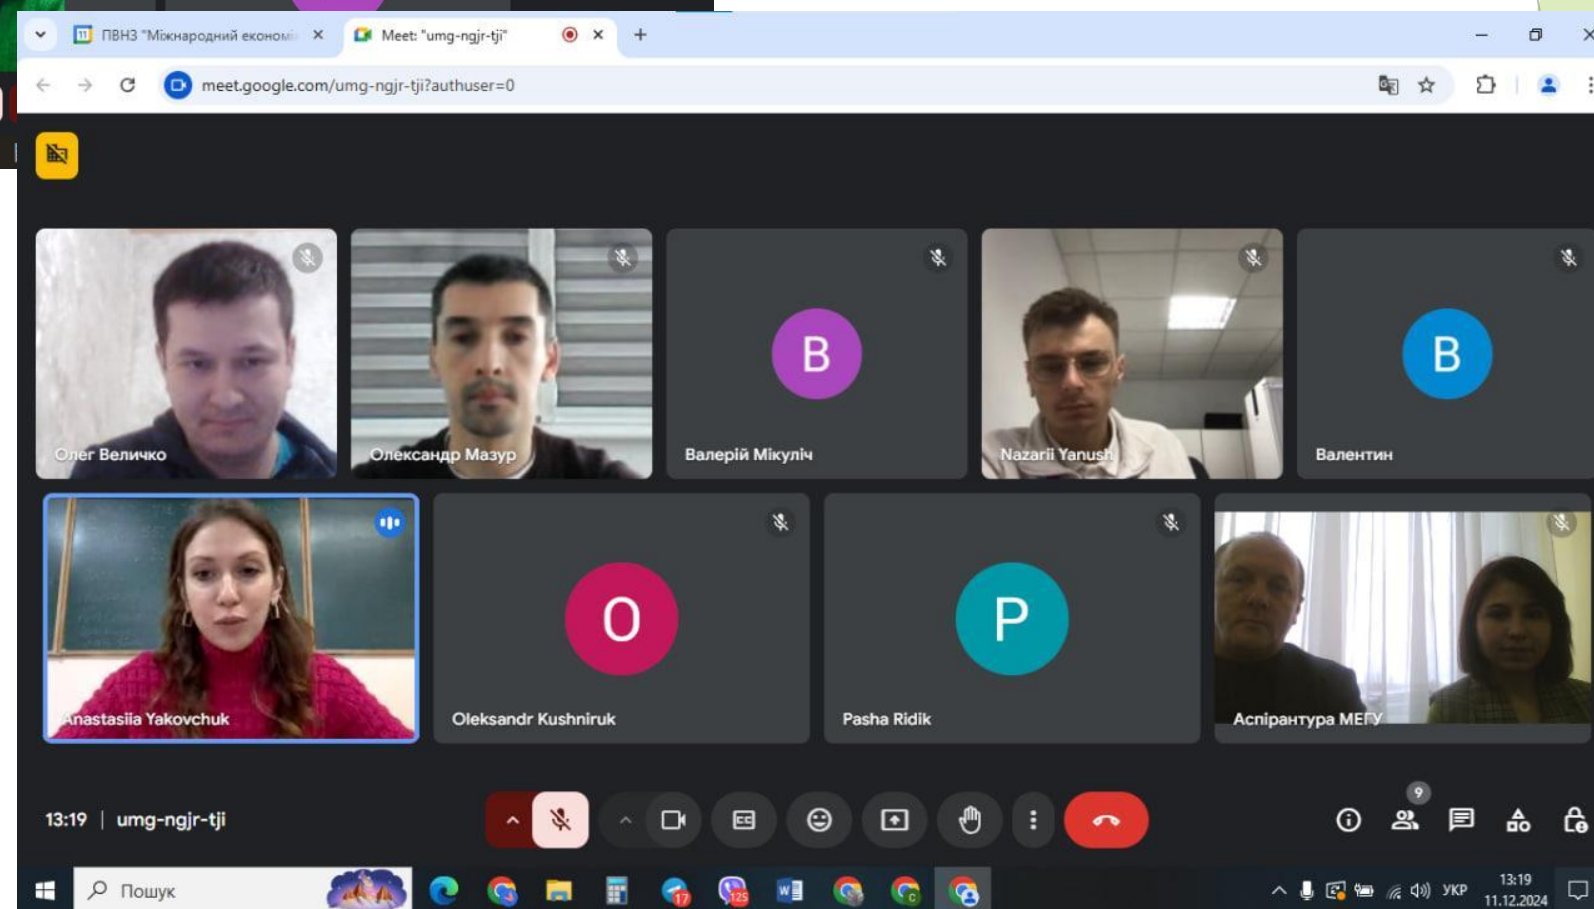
ПВНЗ "Міжнародний економі ×
Meet: "umg-ngjr-tji" ×
+

meet.google.com/umg-ngjr-tji?authuser=0

Олег Величко
Олександр Мазур
B
Валерій Мікуліч
Nazarii Yanush
B
Валентин

Anastasiia Yakovchuk
O
Oleksandr Kushniruk
P
Pasha Ridik
Аспірантура МЕГУ

13:19 | umg-ngjr-tji

9

Пошук

17
125

УКР
13:19
11.12.2024